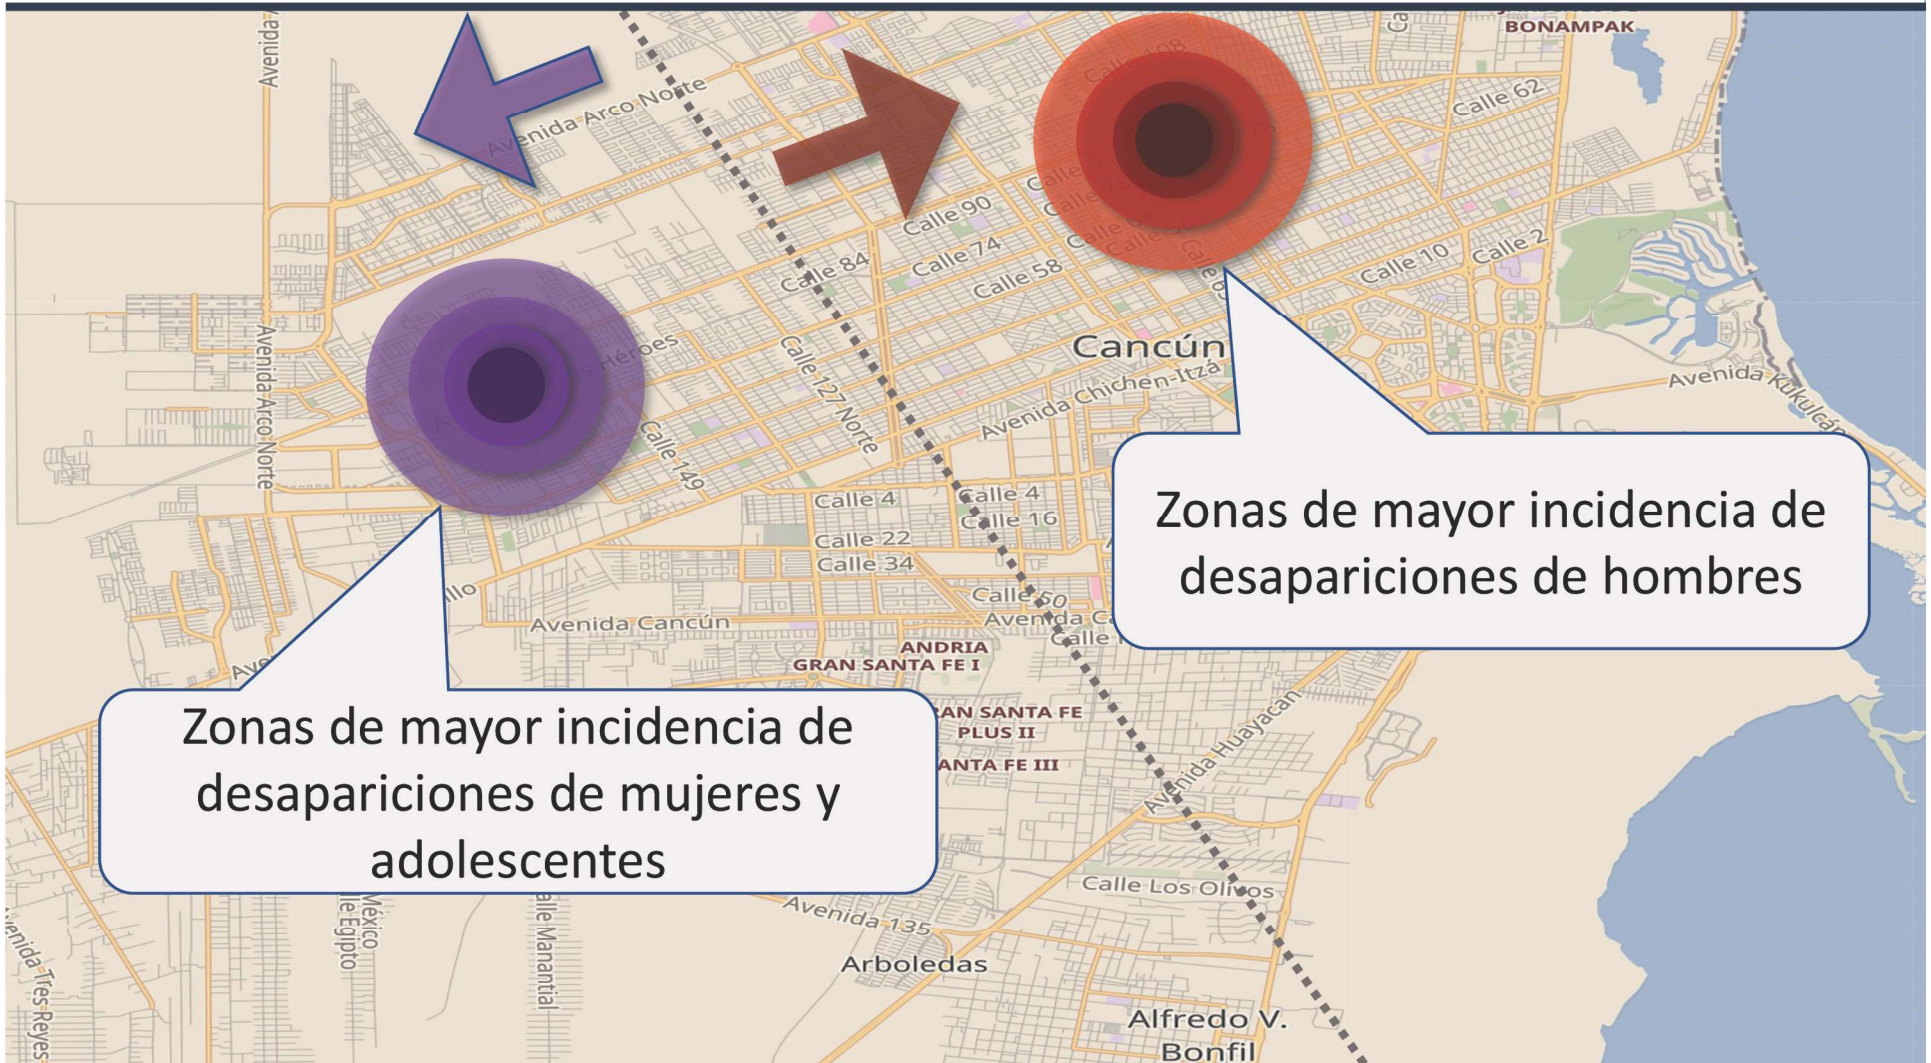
Avenida
BONAMPAK
Avenida Arco Norte
Calle 108
Calle 62
Calle 90
Calle 74
Calle 84
Calle 58
Calle 10
Calle 2
Héroes
Avenida Arco Norte
Calle 127 Norte
Cancún
Avenida Chichen-Itzá
Avenida Kukulcán
Calle 149
Calle 4
Calle 4
Calle 16
Calle 22
Calle 34
Calle 60
Avenida C
Calle
Avenida Cancún
ANDRIA
GRAN SANTA FE I
AN SANTA FE
PLUS II
ANTA FE III
Avenida Huayacán
Zonas de mayor incidencia de desapariciones de hombres
Zonas de mayor incidencia de desapariciones de mujeres y adolescentes
Calle Los Olivos
Avenida 135
Arboledas
Alfredo V. Bonfil
Avenida Tres Reyes
México
Egipto
Calle Manantial